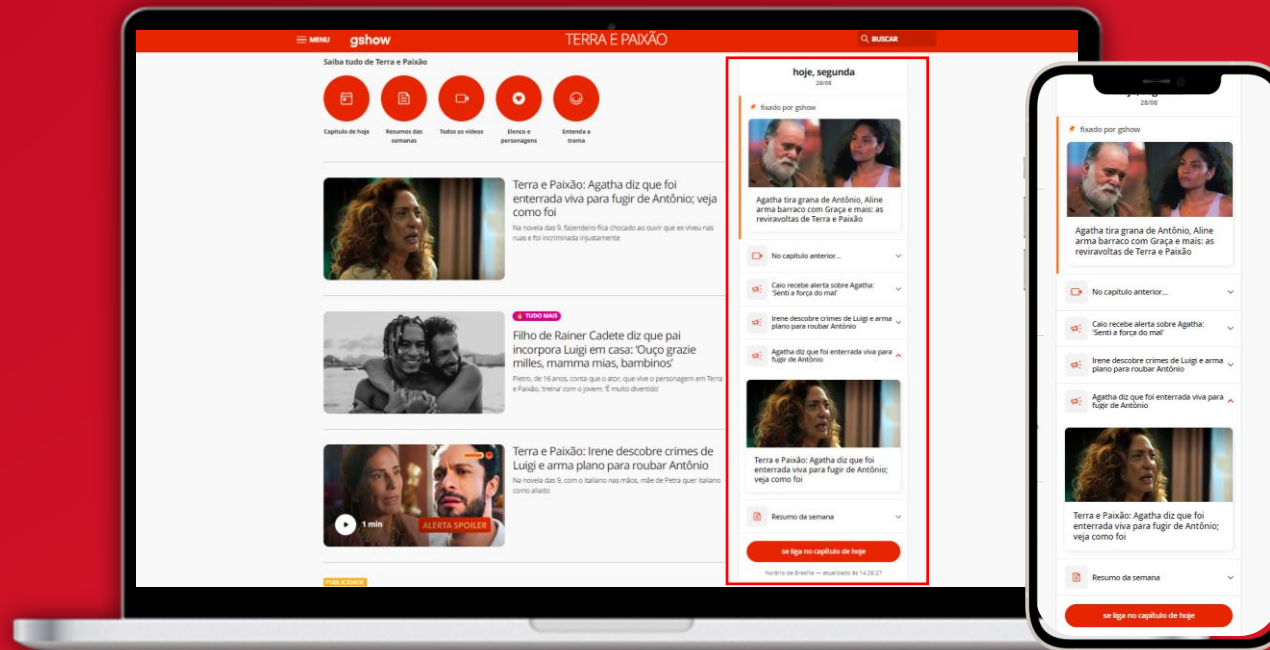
MENU gshow TERRA E PAIXÃO BUSCAR

Saiba tudo de Terra e Paixão

Capítulo de hoje
Resumos das semanas
Todos os vídeos
Elenco e personagens
Entenda a trama

Terra e Paixão: Agatha diz que foi enterrada viva para fugir de Antônio; veja como foi

Na novela das 9, fazendeiro fica chocado ao ouvir que ex viveu nas ruas e foi incriminada injustamente

TUDO MAIS

Filho de Rainer Cadete diz que pai incorpora Luigi em casa: 'Ouço grazie milles, mamma mias, bambinos'

Pietro, de 16 anos, conta que o ator, que vive o personagem em Terra e Paixão, 'treina' com o jovem: 'É muito divertido'

Terra e Paixão: Irene descobre crimes de Luigi e arma plano para roubar Antônio

Na novela das 9, com o italiano nas mãos, mãe de Petra quer italiano como aliado

1 min ALERTA SPOILER

PUBLICIDADE

hoje, segunda
28/08

fixado por gshow

Agatha tira grana de Antônio, Aline arma barraco com Graça e mais: as reviravoltas de Terra e Paixão

No capítulo anterior...

Caio recebe alerta sobre Agatha: 'Senti a força do mal'

Irene descobre crimes de Luigi e arma plano para roubar Antônio

Agatha diz que foi enterrada viva para fugir de Antônio

Terra e Paixão: Agatha diz que foi enterrada viva para fugir de Antônio; veja como foi

Resumo da semana

se liga no capítulo de hoje

horário de Brasília — atualizado às 14:26:27

28/08

fixado por gshow

Agatha tira grana de Antônio, Aline arma barraco com Graça e mais: as reviravoltas de Terra e Paixão

No capítulo anterior...

Caio recebe alerta sobre Agatha: 'Senti a força do mal'

Irene descobre crimes de Luigi e arma plano para roubar Antônio

Agatha diz que foi enterrada viva para fugir de Antônio

Terra e Paixão: Agatha diz que foi enterrada viva para fugir de Antônio; veja como foi

Resumo da semana

se liga no capítulo de hoje